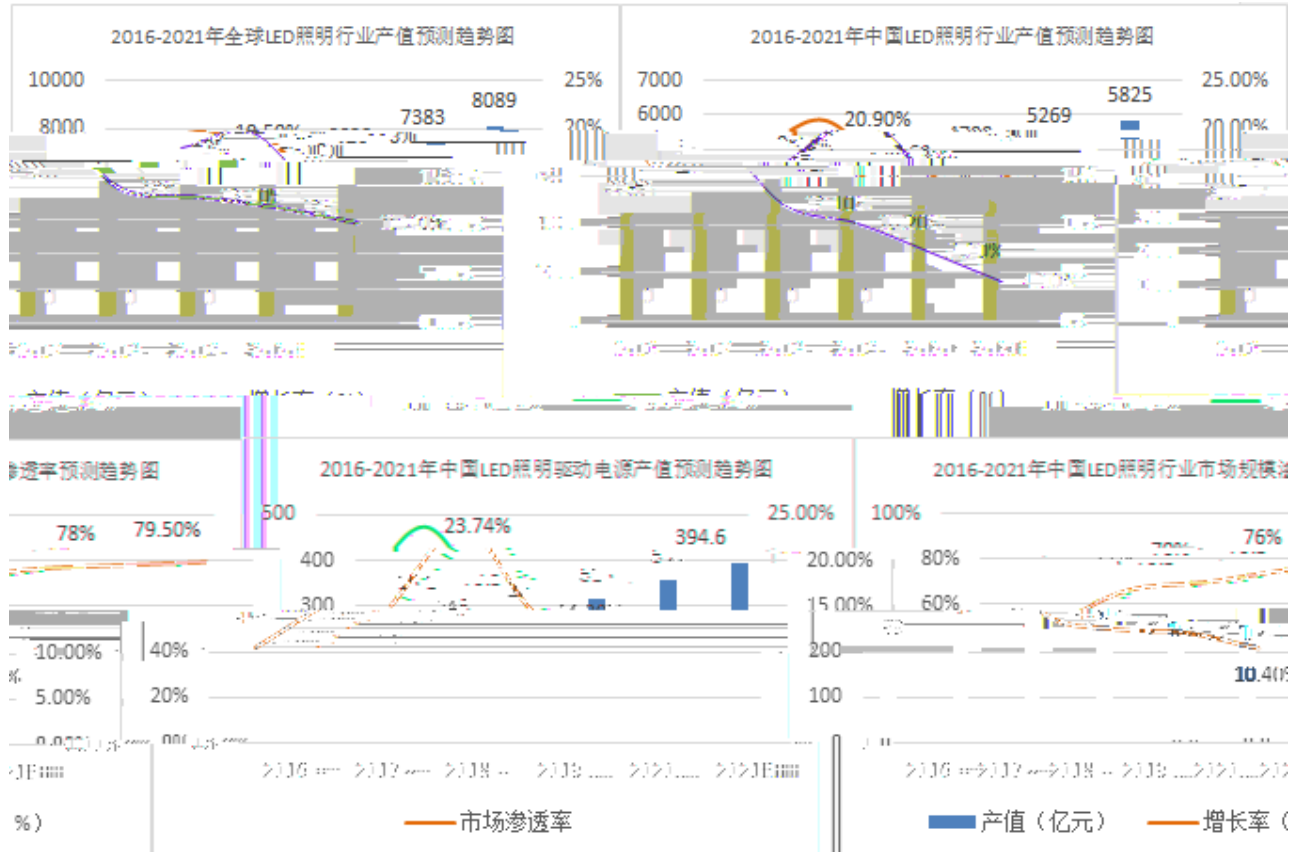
2016-2021年全球LED照明行业产值预测趋势图

10000
8000
25%
20%
7383
8089
19.50%

2016-2021年中国LED照明行业产值预测趋势图

7000
6000
25.00%
20.00%
20.90%
5269
5825

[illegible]

渗透率预测趋势图

78%
79.50%
%
10.00%
5.00%
%)

2016-2021年中国LED照明驱动电源产值预测趋势图

500
400
300
25.00%
20.00%
15.00%
23.74%
394.6
40%
20%
2016
2017
2018
2019
2020
2021E
市场渗透率

2016-2021年中国LED照明行业市场规模

100%
80%
60%
76%
200
100
10.40
2016
2017
2018
2019
2020
2021
产值（亿元）
增长率（